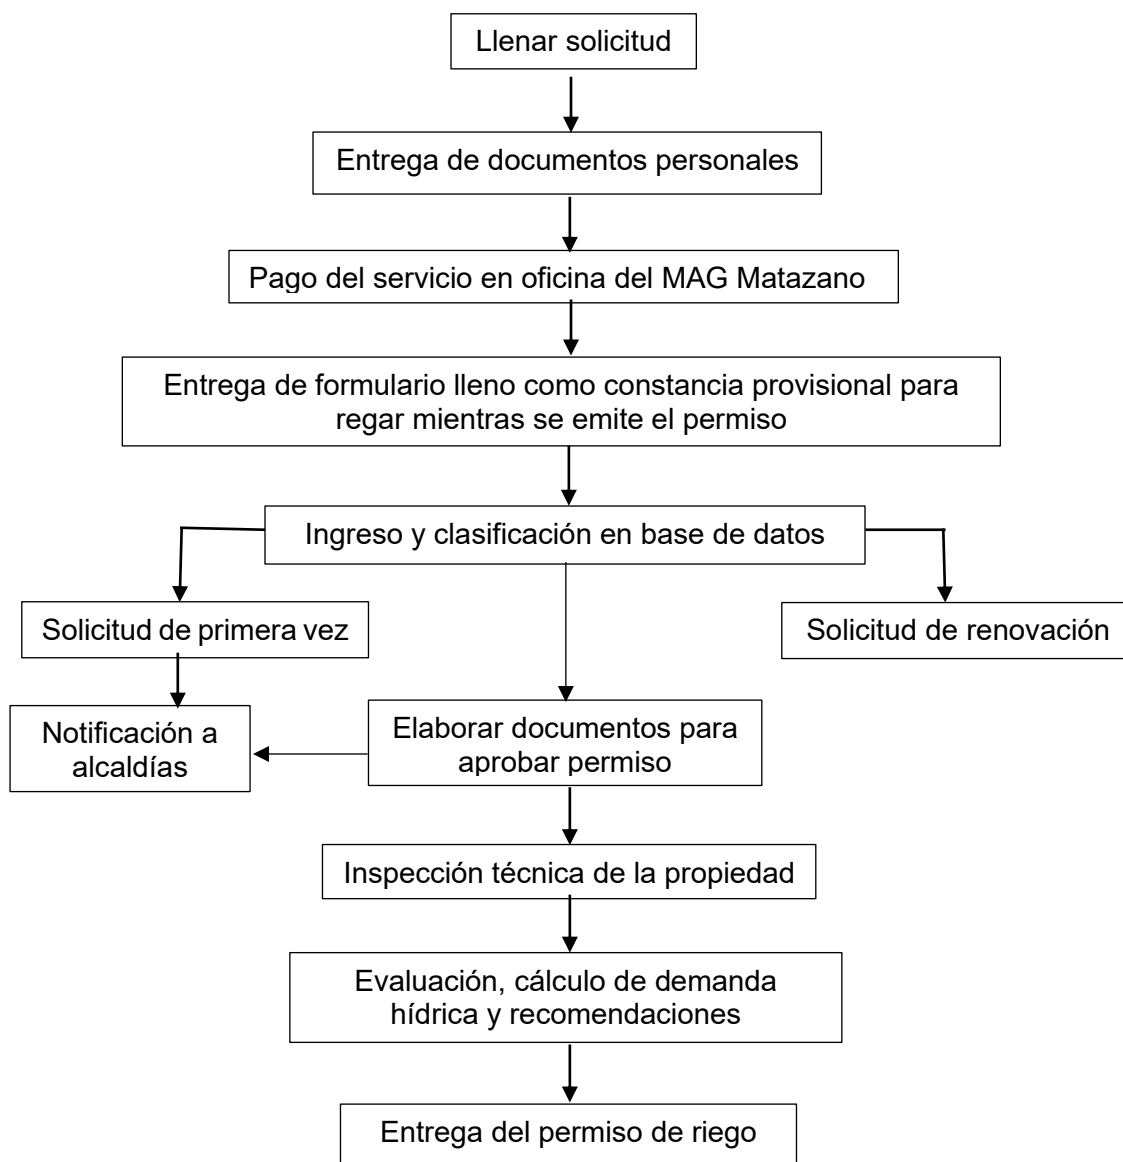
Llenar solicitud

Entrega de documentos personales

Pago del servicio en oficina del MAG Matazano

Entrega de formulario lleno como constancia provisional para regar mientras se emite el permiso

Ingreso y clasificación en base de datos

Solicitud de primera vez

Solicitud de renovación

Notificación a alcaldías

Elaborar documentos para aprobar permiso

Inspección técnica de la propiedad

Evaluación, cálculo de demanda hídrica y recomendaciones

Entrega del permiso de riego